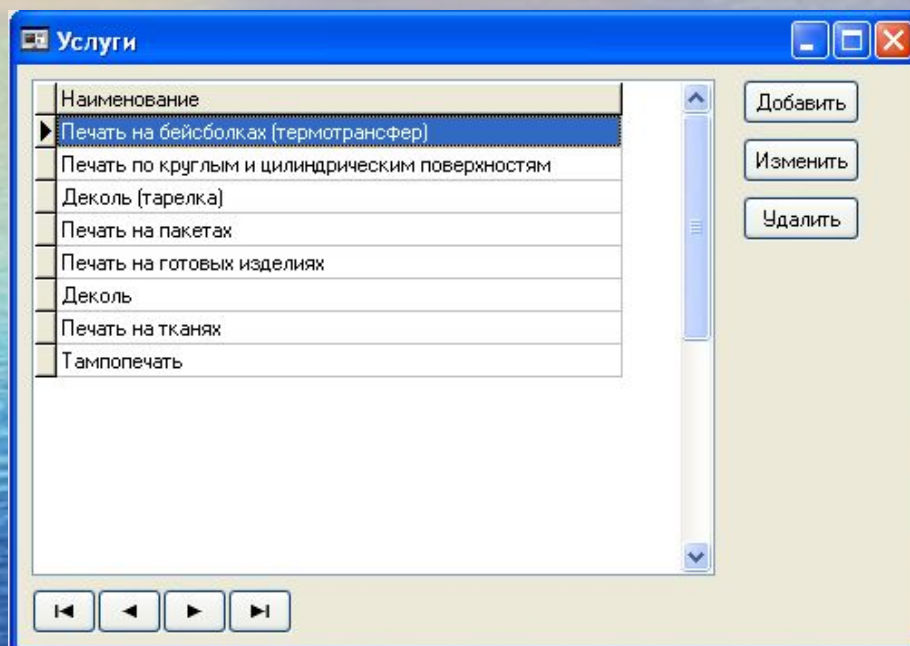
Услуги

| Наименование |
|---|
| Печать на бейсболках (термотрансфер) |
| Печать по круглым и цилиндрическим поверхностям |
| Деколь (тарелка) |
| Печать на пакетах |
| Печать на готовых изделиях |
| Деколь |
| Печать на тканях |
| Тампопечать |

Добавить
Изменить
Удалить